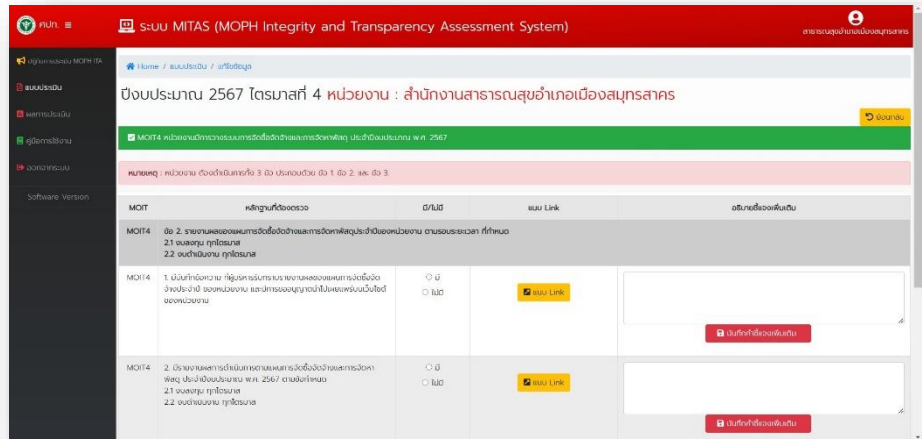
คปท. ≡

ระบบ MITAS (MOPH Integrity and Transparency Assessment System)

สาธารณสุขอำเภอเมืองสมุทรสาคร

ปฏิทินการระบบ MOPH ITA

แบบประเมิน

ผลการประเมิน

คู่มือการใช้งาน

ออกจากระบบ

Software Version

Home / แบบประเมิน / แก้ไขข้อมูล

ปีงบประมาณ 2567 ไตรมาสที่ 4 หน่วยงาน : สำนักงานสาธารณสุขอำเภอเมืองสมุทรสาคร

ย้อนกลับ

MOIT4 หน่วยงานมีการวางระบบการจัดซื้อจัดจ้างและการจัดหาพัสดุ ประจำปีงบประมาณ พ.ศ. 2567

หมายเหตุ : หน่วยงาน ต้องดำเนินการทั้ง 3 ข้อ ประกอบด้วย ข้อ 1 ข้อ 2 และ ข้อ 3

| MOIT | หลักฐานที่ต้องตรวจ | มี/ไม่มี | แนบ Link | อธิบายชี้แจงเพิ่มเติม |
|---|---|---|---|---|
| MOIT4 | ข้อ 2. รายงานผลของแผนการจัดซื้อจัดจ้างและการจัดหาพัสดุประจำปีของหน่วยงาน ตามรอบระยะเวลา ที่กำหนด 2.1 รอบครึ่งปี ทุกไตรมาส 2.2 รอบดำเนินงาน ทุกไตรมาส | | | |
| MOIT4 | 1. มีบันทึกข้อความ ที่ผู้บริหารรับทราบรายงานผลของแผนการจัดซื้อจัดจ้างประจำปี ของหน่วยงาน และมีการขออนุญาตนำไปเผยแพร่บนเว็บไซต์ของหน่วยงาน | ○ มี ○ ไม่มี | แนบ Link | บันทึกคำชี้แจงเพิ่มเติม |
| MOIT4 | 2. มีรายงานผลการดำเนินการตามแผนการจัดซื้อจัดจ้างและการจัดหาพัสดุ ประจำปีงบประมาณ พ.ศ. 2567 ตามข้อกำหนด 2.1 รอบครึ่งปี ทุกไตรมาส 2.2 รอบดำเนินงาน ทุกไตรมาส | ○ มี ○ ไม่มี | แนบ Link | บันทึกคำชี้แจงเพิ่มเติม |